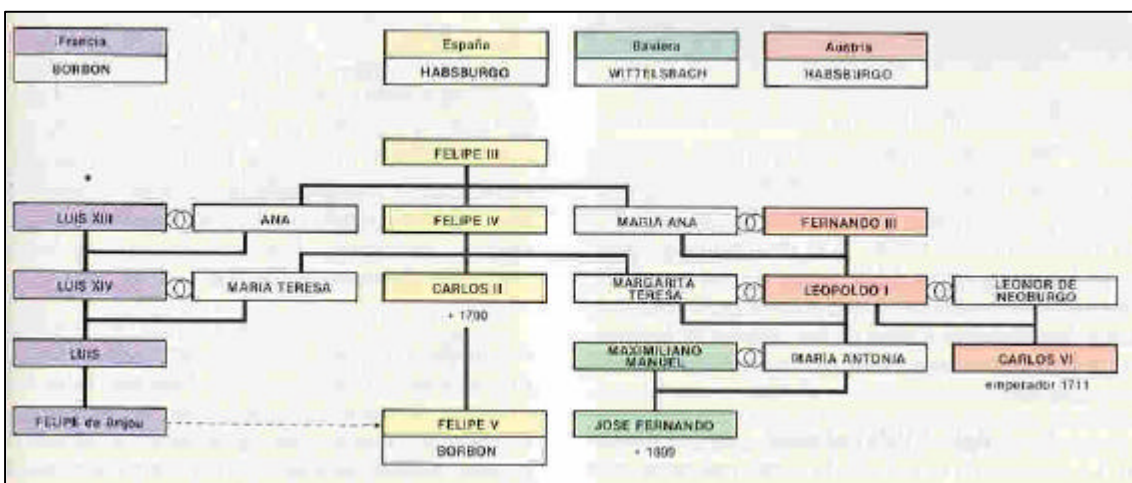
Francia
BORBON

España
HABSBURGO

Baviera
WITTELSBACH

Austria
HABSBURGO

FELIPE III

LUIS XIII
ANA
FELIPE IV
MARIA ANA
FERNANDO III

LUIS XIV
MARIA TERESA
CARLOS II
+ 1700
MARGARITA TERESA
LEOPOLDO I
LEONOR DE NEOBURGO

LUIS
MAXIMILIANO MANUEL
MARÍA ANTONIA
CARLOS VI
emperador 1711

FELIPE de Anjou
FELIPE V
BORBON
JOSE FERNANDO
+ 1699